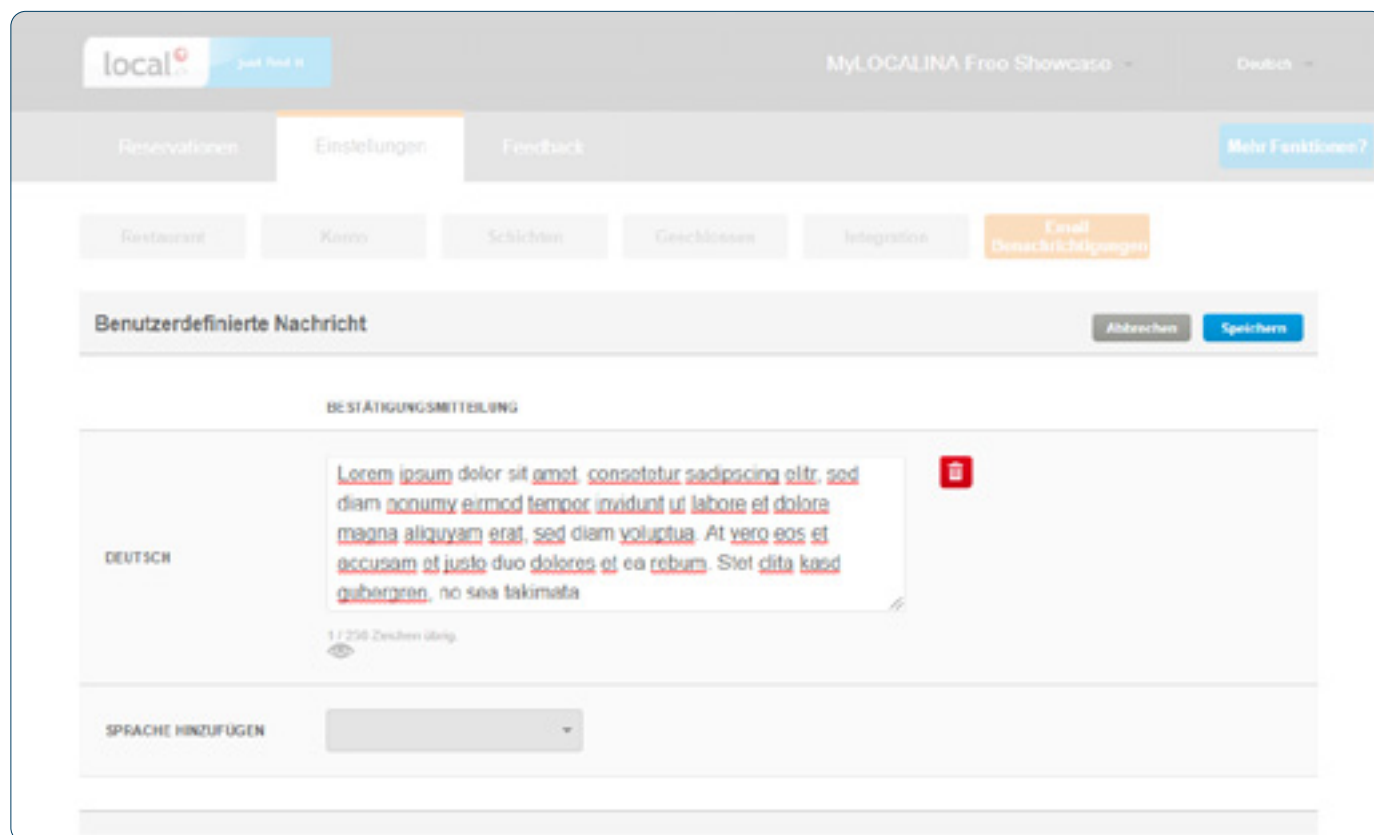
local.ch just find it

MyLOCALINA Free Showcase

Deutsch

Reservationen

Einstellungen

Feedback

Mehr Funktionen?

Restaurant

Konto

Schichten

Geschlossen

Integration

Email Benachrichtigungen

Benutzerdefinierte Nachricht

Abbrechen

Speichern

BESTÄTIGUNGSMITTEILUNG

DEUTSCH

Lorem ipsum dolor sit amet, consetetur sadipscing elitr, sed diam nonumy eirmod tempor invidunt ut labore et dolore magna aliquyam erat, sed diam voluptua. At vero eos et accusam et justo duo dolores et ea rebum. Stet clita kasd gubergren, no sea takimata

1 / 250 Zeichen übrig.

SPRACHE HINZUFÜGEN